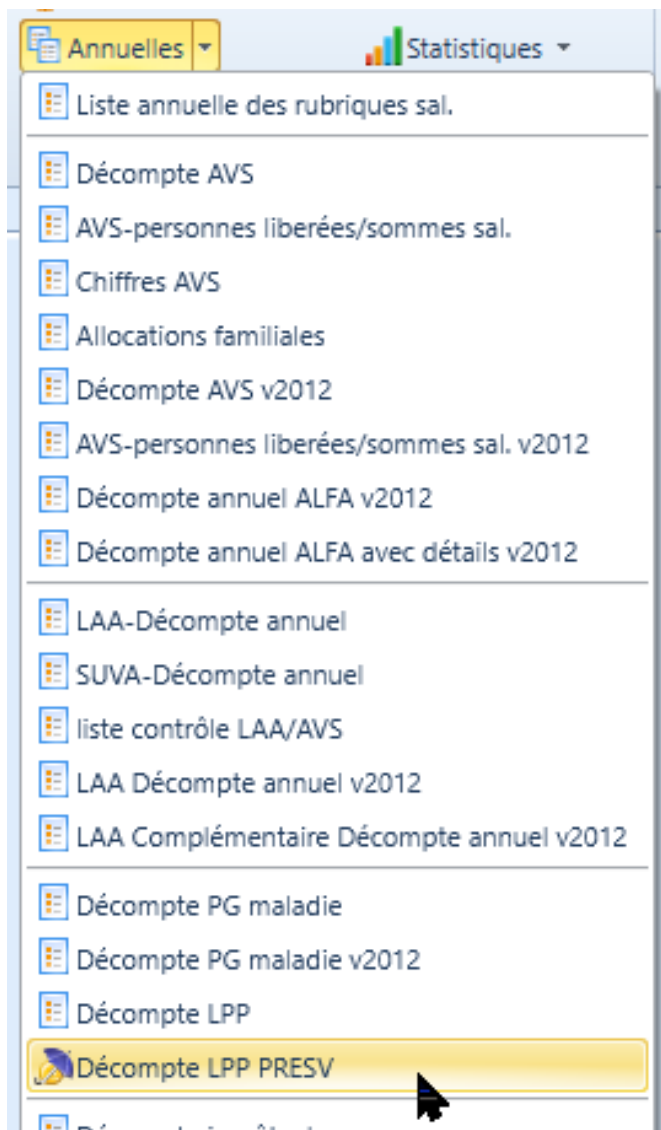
Annuelles

Statistiques

Liste annuelle des rubriques sal.

Décompte AVS

AVS-personnes liberées/sommes sal.

Chiffres AVS

Allocations familiales

Décompte AVS v2012

AVS-personnes liberées/sommes sal. v2012

Décompte annuel ALFA v2012

Décompte annuel ALFA avec détails v2012

LAA-Décompte annuel

SUVA-Décompte annuel

liste contrôle LAA/AVS

LAA Décompte annuel v2012

LAA Complémentaire Décompte annuel v2012

Décompte PG maladie

Décompte PG maladie v2012

Décompte LPP

Décompte LPP PRESV

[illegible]